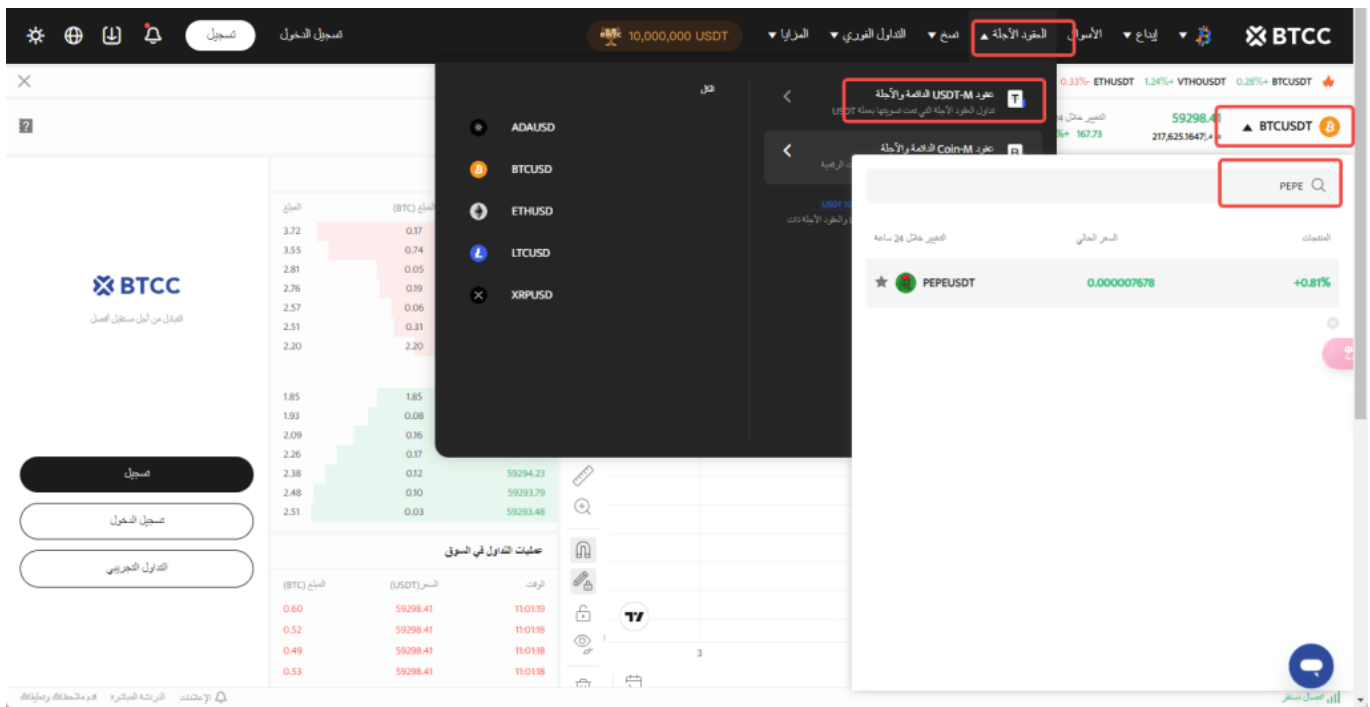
BTCC
إيداع ▾
الأسواق
العقود الآجلة ▴
نسخ ▾
التداول الفوري ▾
المزايا ▾
10,000,000 USDT
تسجيل الدخول
تسجيل

BTCUSDT 0.28%+ VTHOUSDT 1.24%+ ETHUSDT 0.33%-

BTCUSDT ▴
59298.41
217,625.1647 +
167.73

عقود USDT-M الدائمة والآجلة
تداول العقود الآجلة التي تمت تسويتها بعملة USDT

عقود Coin-M الدائمة والآجلة

الكل
ADAUSD
BTCUSD
ETHUSD
LTCUSD
XRPUSD

PEPE

المنتجات
السعر الحالي
التغيير خلال 24 ساعة

PEPEUSDT
0.000007678
+0.81%

BTCC
التبادل من أجل مستقبل أفضل

تسجيل
تسجيل الدخول
التداول التجريبي

المبلغ
المبلغ (BTC)

| المبلغ | المبلغ (BTC) |
|---|---|
| 3.72 | 0.17 |
| 3.55 | 0.74 |
| 2.81 | 0.05 |
| 2.76 | 0.19 |
| 2.57 | 0.06 |
| 2.51 | 0.31 |
| 2.20 | 2.20 |
| 1.85 | 1.85 |
| 1.93 | 0.08 |
| 2.09 | 0.16 |
| 2.26 | 0.17 |
| 2.38 | 0.12 |
| 2.48 | 0.10 |
| 2.51 | 0.03 |

59294.23
59293.79
59293.48

عمليات التداول في السوق

| المبلغ (BTC) | السعر (USDT) | الوقت |
|---|---|---|
| 0.60 | 59298.41 | 11:01:19 |
| 0.52 | 59298.41 | 11:01:18 |
| 0.49 | 59298.41 | 11:01:18 |
| 0.53 | 59298.41 | 11:01:18 |

3

الإعلانات
اتصال مستقر